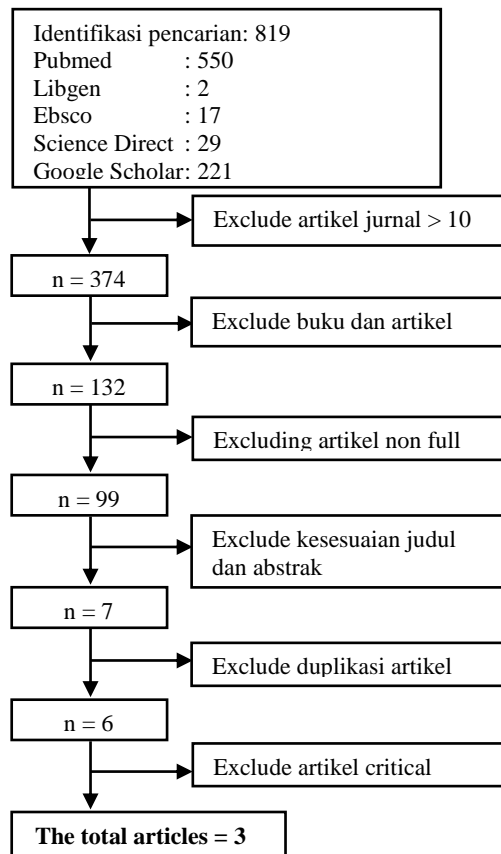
Identifikasi pencarian: 819
Pubmed : 550
Libgen : 2
Ebsco : 17
Science Direct : 29
Google Scholar: 221

Exclude artikel jurnal > 10

n = 374

Exclude buku dan artikel

n = 132

Excluding artikel non full

n = 99

Exclude kesesuaian judul dan abstrak

n = 7

Exclude duplikasi artikel

n = 6

Exclude artikel critical

The total articles = 3